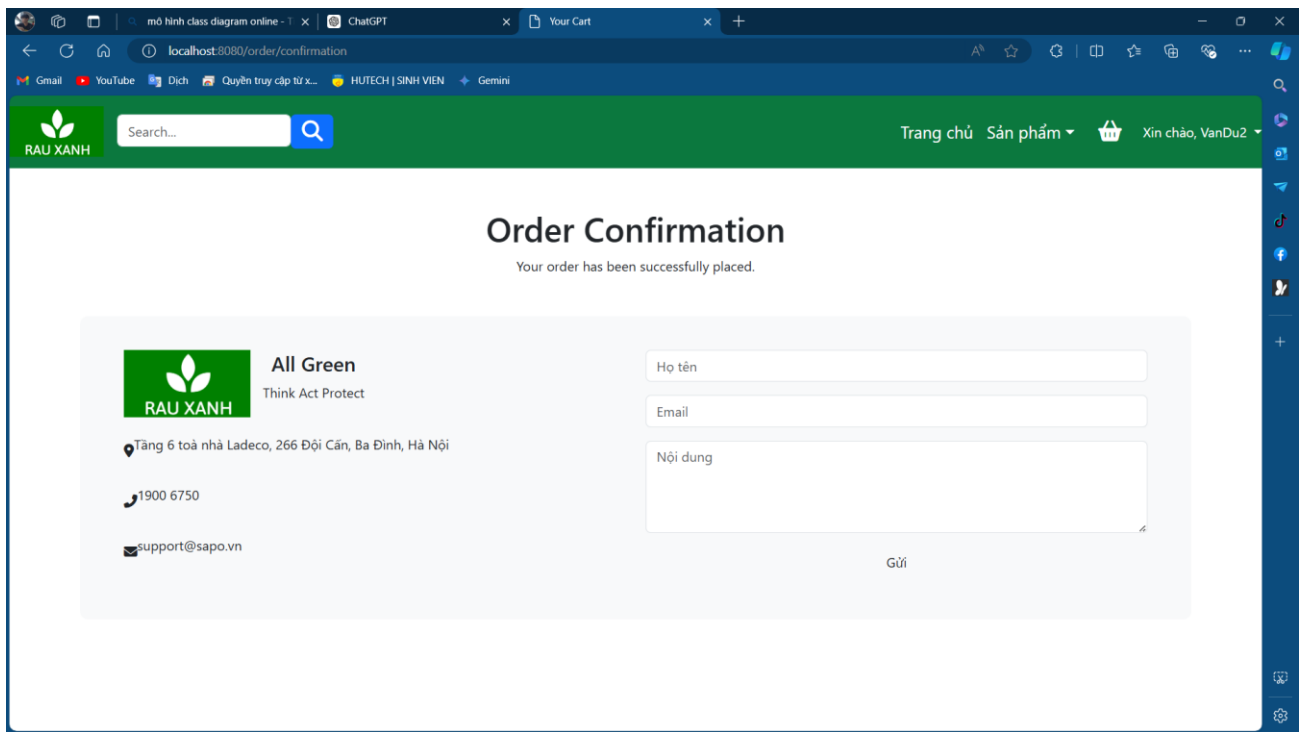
mô hình class diagram online - T × | ChatGPT × | Your Cart ×

localhost:8080/order/confirmation

Gmail | YouTube | Dịch | Quyền truy cập từ x... | HUTECH | SINH VIEN | Gemini

RAU XANH

Search...

Trang chủ Sản phẩm Xin chào, VanDu2

Order Confirmation

Your order has been successfully placed.

RAU XANH

All Green

Think Act Protect

Tầng 6 toà nhà Ladeco, 266 Đội Cấn, Ba Đình, Hà Nội

1900 6750

support@sapo.vn

Họ tên

Email

Nội dung

Gửi